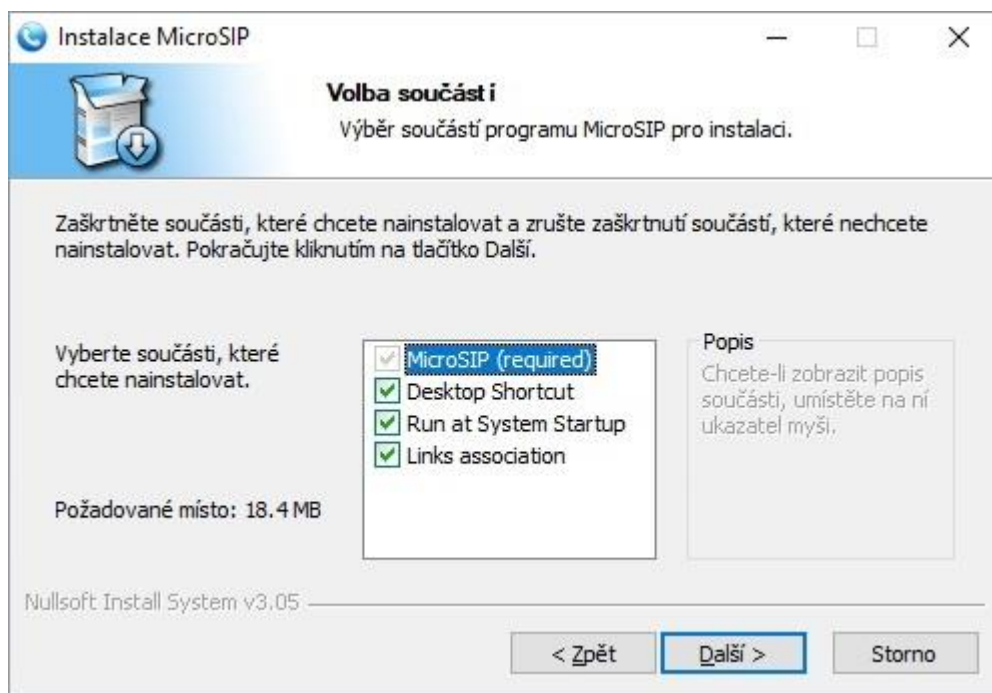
Instalace MicroSIP

Volba součást í
Výběr součástí programu MicroSIP pro instalaci.

Zaškrtněte součásti, které chcete nainstalovat a zrušte zaškrtnutí součástí, které nechcete nainstalovat. Pokračujte kliknutím na tlačítko Další.

Vyberte součásti, které chcete nainstalovat.

MicroSIP (required)
Desktop Shortcut
Run at System Startup
Links association

Popis
Chcete-li zobrazit popis součásti, umístěte na ní ukazatel myši.

Požadované místo: 18.4 MB

Nullsoft Install System v3.05

< Zpět
Další >
Storno